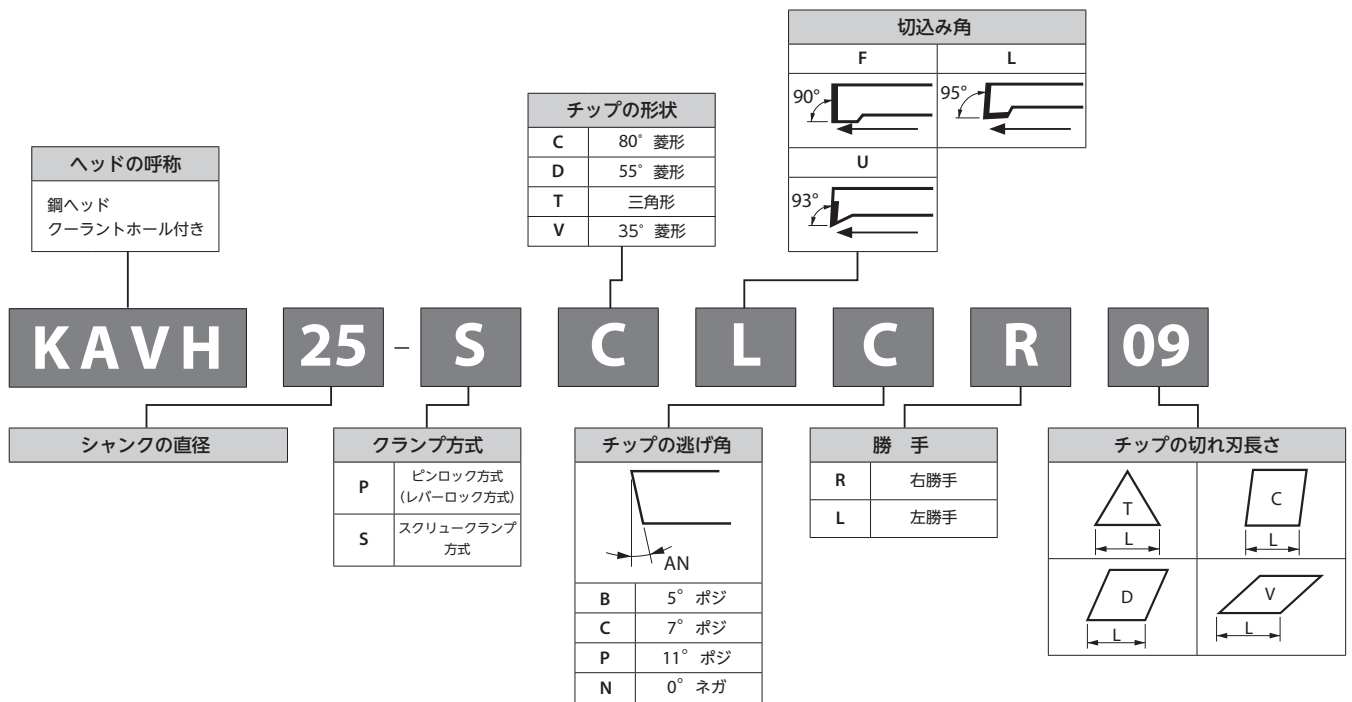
切込み角

| F | L |
|---|---|
| 90° | 95° |

U

93°

チップの形状

| C | 80° 菱形 |
|---|---|
| D | 55° 菱形 |
| T | 三角形 |
| V | 35° 菱形 |

ヘッドの呼称

鋼ヘッド
クーラントホール付き

KAVH 25 – S C L C R 09

シャンクの直径

クランプ方式

| P | ピンロック方式（レバーロック方式） |
|---|---|
| S | スクリュークランプ方式 |

チップの逃げ角

AN

| B | 5° ポジ |
|---|---|
| C | 7° ポジ |
| P | 11° ポジ |
| N | 0° ネガ |

勝　手

| R | 右勝手 |
|---|---|
| L | 左勝手 |

チップの切れ刃長さ

T
L

C
L

D
L

V
L